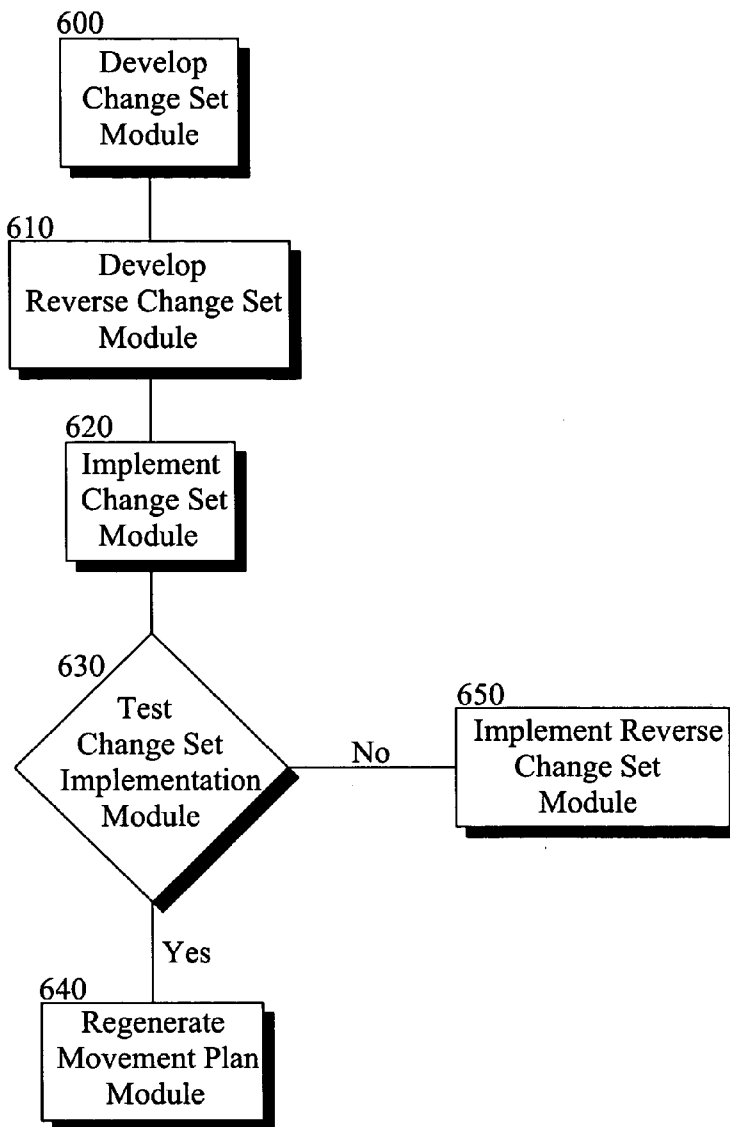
600
Develop Change Set Module

610
Develop Reverse Change Set Module

620
Implement Change Set Module

630
Test Change Set Implementation Module

No

650
Implement Reverse Change Set Module

Yes

640
Regenerate Movement Plan Module